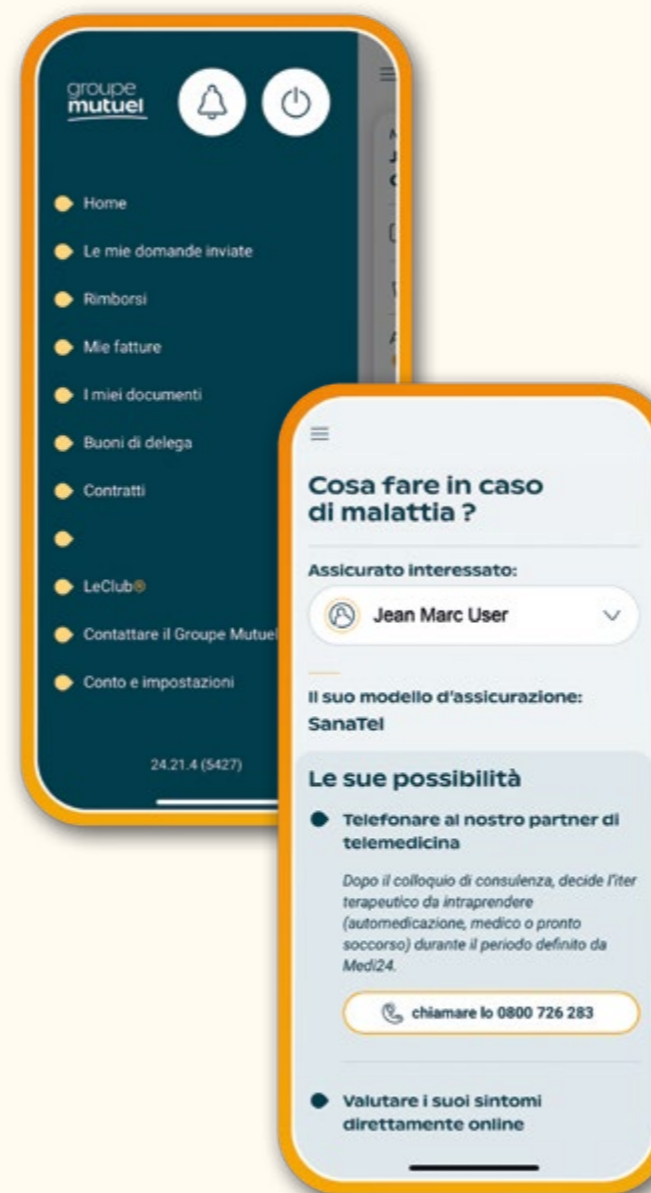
groupe mutuel

Home

Le mie domande inviate

Rimborsi

Mie fatture

I miei documenti

Buoni di delega

Contratti

LeClub®

Contattare il Groupe Mutuel

Conto e impostazioni

24.21.4 (5427)

Cosa fare in caso di malattia ?

Assicurato interessato:

Jean Marc User

Il suo modello d'assicurazione:
SanaTel

Le sue possibilità

Telefonare al nostro partner di telemedicina

Dopo il colloquio di consulenza, decide l'iter terapeutico da intraprendere (automedicazione, medico o pronto soccorso) durante il periodo definito da Medi24.

chiamare lo 0800 726 283

Valutare i suoi sintomi direttamente online